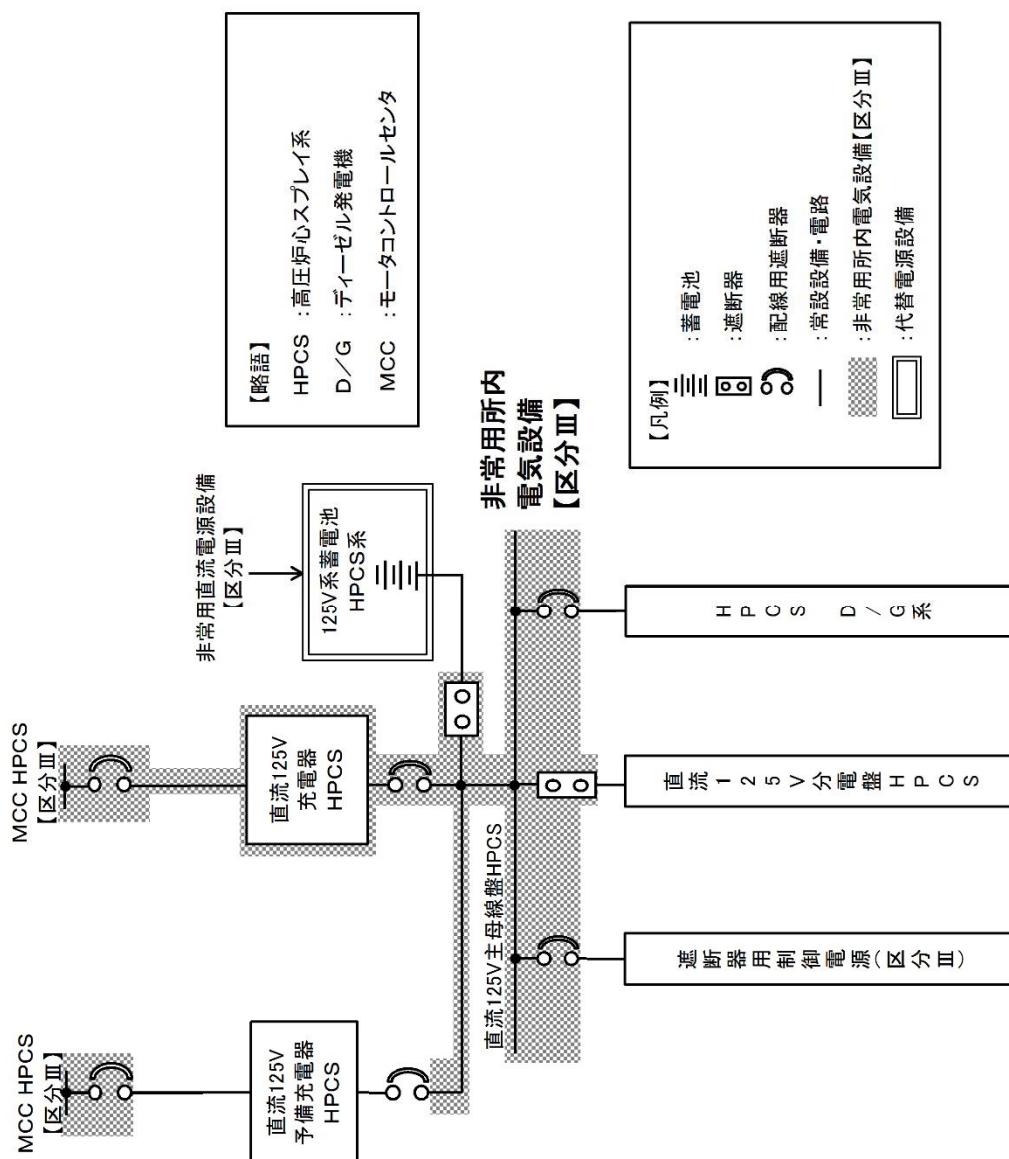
【略語】
HPCS ：高圧炉心スプレイ系
D／G ：ディーゼル発電機
MCC ：モータコントロールセンタ

【凡例】
：蓄電池
：遮断器
：配線用遮断器
：常設設備・電路
：非常用所内電気設備【区分Ⅲ】
：代替電源設備

非常用直流電源設備【区分Ⅲ】

125V系蓄電池 HPCS系

非常用所内電気設備【区分Ⅲ】

MCC HPCS【区分Ⅲ】

直流125V 充電器 HPCS

MCC HPCS【区分Ⅲ】

直流125V 予備充電器 HPCS

直流125V主母線盤HPCS

HPCS D／G系

直流125V分電盤HPCS

遮断器用制御電源（区分Ⅲ）